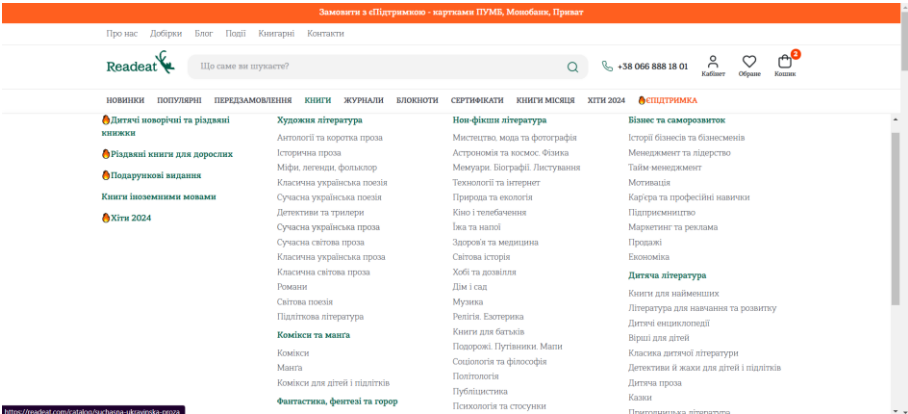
Замовити з єПідтримкою - картками ПУМБ, Монобанк, Приват

Про нас Добірки Блог Події Книгарні Контакти

Readeat

Що саме ви шукаєте?

+38 066 888 18 01

Кабінет Обране Кошик

2

НОВИНКИ ПОПУЛЯРНІ ПЕРЕДЗАМОВЛЕННЯ КНИГИ ЖУРНАЛИ БЛОКНОТИ СЕРТИФІКАТИ КНИГИ МІСЯЦЯ ХІТИ 2024 єПІДТРИМКА

Дитячі новорічні та різдвяні книжки

Різдвяні книги для дорослих

Подарункові видання

Книги іноземними мовами

Хіти 2024

Художня література
Антології та коротка проза
Історична проза
Міфи, легенди, фольклор
Класична українська поезія
Сучасна українська поезія
Детективи та трилери
Сучасна українська проза
Сучасна світова проза
Класична українська проза
Класична світова проза
Романи
Світова поезія
Підліткова література

Комікси та манга
Комікси
Манга
Комікси для дітей і підлітків

Фантастика, фентезі та горор

Нон-фікшн література
Мистецтво, мода та фотографія
Астрономія та космос. Фізика
Мемуари. Біографії. Листування
Технології та інтернет
Природа та екологія
Кіно і телебачення
Їжа та напої
Здоров'я та медицина
Світова історія
Хобі та дозвілля
Дім і сад
Музика
Релігія. Езотерика
Книги для батьків
Подорожі. Путівники. Мапи
Соціологія та філософія
Політологія
Публіцистика
Психологія та стосунки

Бізнес та саморозвиток
Історії бізнесів та бізнесменів
Менеджмент та лідерство
Тайм менеджмент
Мотивація
Кар'єра та професійні навички
Підприємництво
Маркетинг та реклама
Продажі
Економіка

Дитяча література
Книги для найменших
Література для навчання та розвитку
Дитячі енциклопедії
Вірші для дітей
Класика дитячої літератури
Детективи й жахи для дітей і підлітків
Дитяча проза
Казки
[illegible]

https://readeat.com/catalog/suchasna-ukrainska-proza